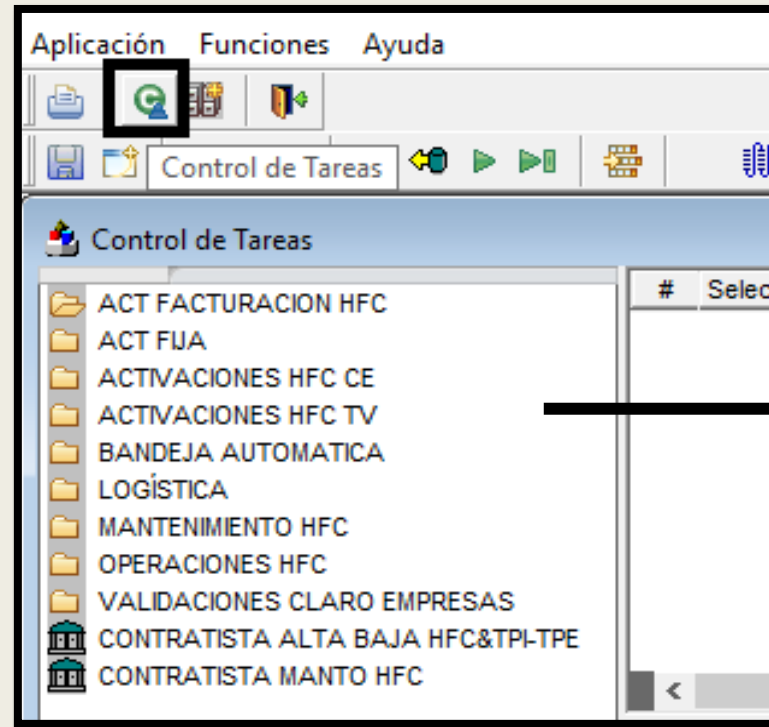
Aplicación Funciones Ayuda

Control de Tareas

Control de Tareas

ACT FACTURACION HFC
ACT FIJA
ACTIVACIONES HFC CE
ACTIVACIONES HFC TV
BANDEJA AUTOMATICA
LOGÍSTICA
MANTENIMIENTO HFC
OPERACIONES HFC
VALIDACIONES CLARO EMPRESAS
CONTRATISTA ALTA BAJA HFC&TPI-TPE
CONTRATISTA MANTO HFC

| # | Selec |
|---|---|